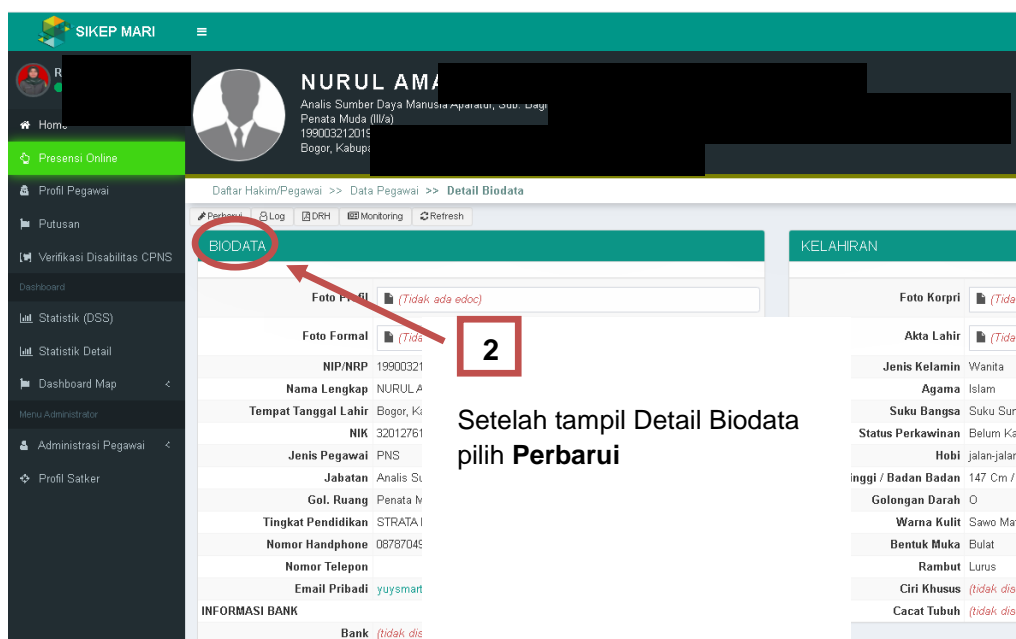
SIKEP MARI

R

Home
Presensi Online
Profil Pegawai
Putusan
Verifikasi Disabilitas CPNS
Dashboard
Statistik (DSS)
Statistik Detail
Dashboard Map
Menu Administrator
Administrasi Pegawai
Profil Satker

NURUL AMA
Analis Sumber Daya Manusia Aparatur, Sub. Bagi
Penata Muda (III/a)
19900321201
Bogor, Kabupa

Daftar Hakim/Pegawai >> Data Pegawai >> Detail Biodata

Perbarui | Log | DRH | Monitoring | Refresh

BIODATA

| | |
|---|---|
| Foto Profil | (Tidak ada edoc) |
| Foto Formal | (Tida |
| NIP/NRP | 19900321 |
| Nama Lengkap | NURUL A |
| Tempat Tanggal Lahir | Bogor, K |
| NIK | 32012761 |
| Jenis Pegawai | PNS |
| Jabatan | Analis Su |
| Gol. Ruang | Penata M |
| Tingkat Pendidikan | STRATA |
| Nomor Handphone | 08787049 |
| Nomor Telepon | |
| Email Pribadi | yuysmart |

INFORMASI BANK

| | |
|---|---|
| Bank | (tidak dis |

KELAHIRAN

| | |
|---|---|
| Foto Korpri | (Tida |
| Akta Lahir | (Tida |
| Jenis Kelamin | Wanita |
| Agama | Islam |
| Suku Bangsa | Suku Sur |
| Status Perkawinan | Belum Ka |
| Hobi | jalan-jalan |
| nggi / Badan Badan | 147 Cm / |
| Golongan Darah | O |
| Warna Kulit | Sawo Ma |
| Bentuk Muka | Bulat |
| Rambut | Lurus |
| Ciri Khusus | (tidak dis |
| Cacat Tubuh | (tidak dis |

2

Setelah tampil Detail Biodata pilih **Perbarui**